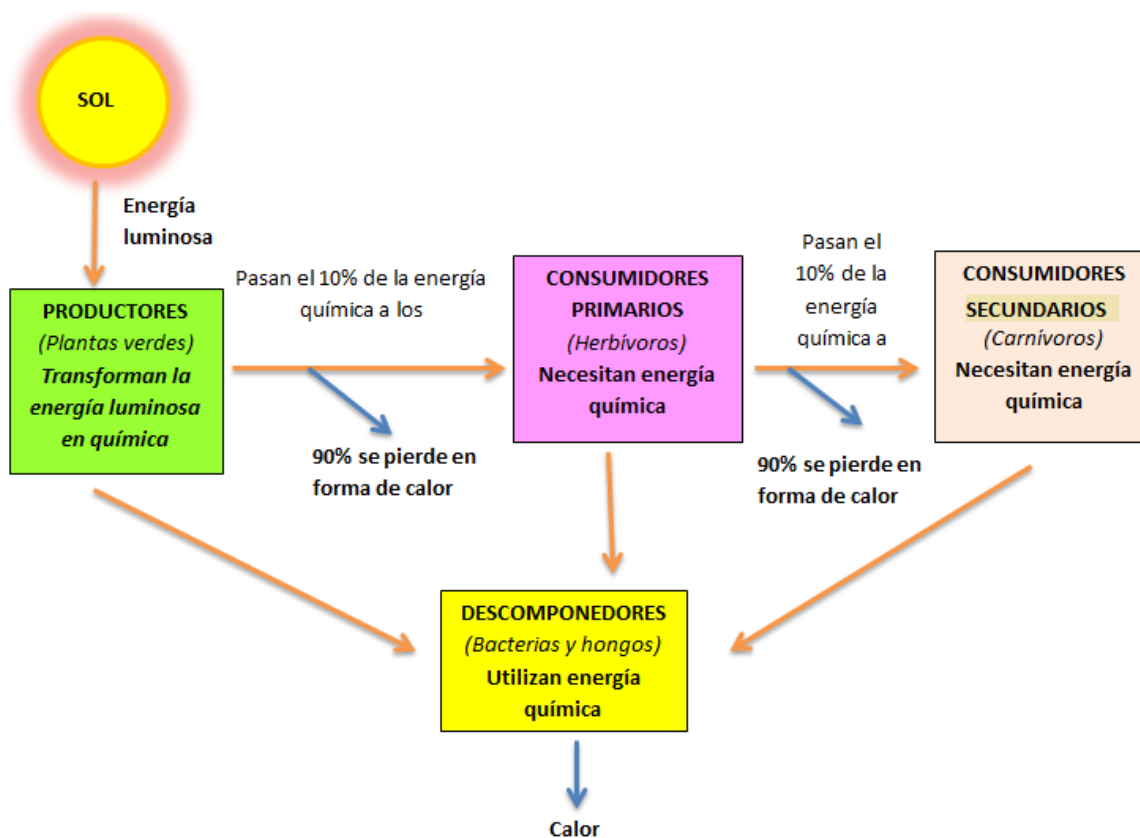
SOL

Energía luminosa

PRODUCTORES
(Plantas verdes)
Transforman la energía luminosa en química

Pasan el 10% de la energía química a los

90% se pierde en forma de calor

CONSUMIDORES PRIMARIOS
(Herbívoros)
Necesitan energía química

Pasan el 10% de la energía química a

90% se pierde en forma de calor

CONSUMIDORES SECUNDARIOS
(Carnívoros)
Necesitan energía química

DESCOMPONEDORES
(Bacterias y hongos)
Utilizan energía química

Calor